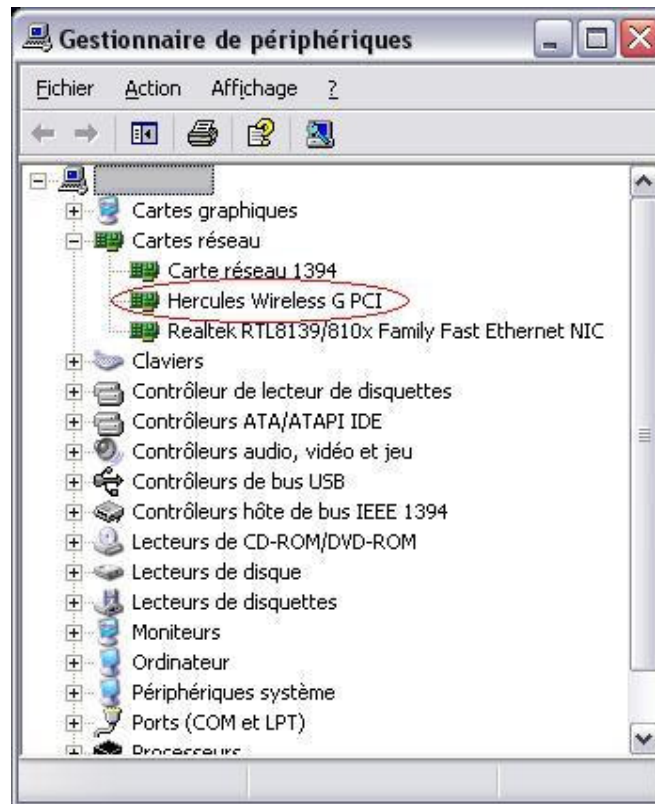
Gestionnaire de périphériques

Fichier Action Affichage ?

Cartes graphiques
Cartes réseau
Carte réseau 1394
Hercules Wireless G PCI
Realtek RTL8139/810x Family Fast Ethernet NIC
Claviers
Contrôleur de lecteur de disquettes
Contrôleurs ATA/ATAPI IDE
Contrôleurs audio, vidéo et jeu
Contrôleurs de bus USB
Contrôleurs hôte de bus IEEE 1394
Lecteurs de CD-ROM/DVD-ROM
Lecteurs de disque
Lecteurs de disquettes
Moniteurs
Ordinateur
Périphériques système
Ports (COM et LPT)
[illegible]